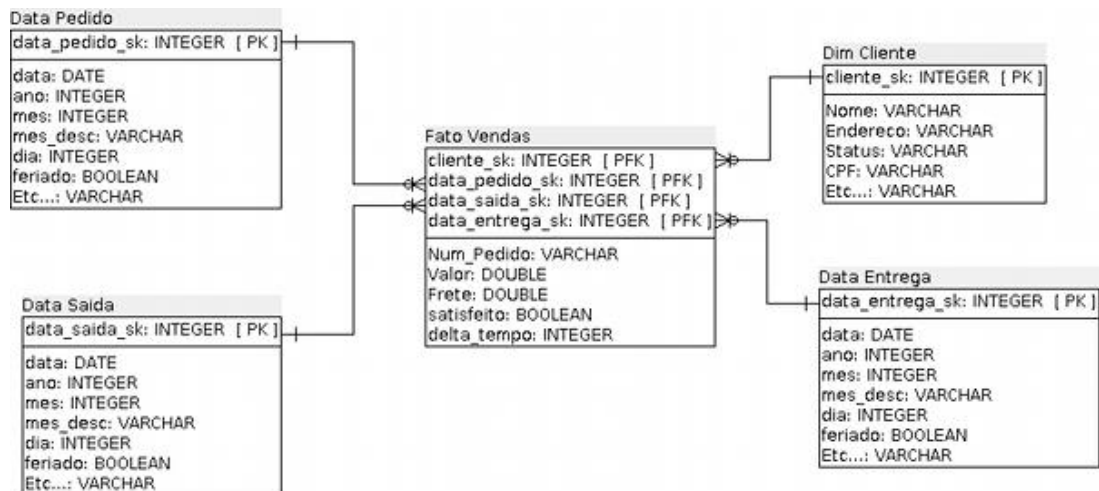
Data Pedido

data_pedido_sk: INTEGER [ PK ]

data: DATE
ano: INTEGER
mes: INTEGER
mes_desc: VARCHAR
dia: INTEGER
feriado: BOOLEAN
Etc...: VARCHAR

Fato Vendas

cliente_sk: INTEGER [ PFK ]
data_pedido_sk: INTEGER [ PFK ]
data_saida_sk: INTEGER [ PFK ]
data_entrega_sk: INTEGER [ PFK ]

Num_Pedido: VARCHAR
Valor: DOUBLE
Frete: DOUBLE
satisfeito: BOOLEAN
delta_tempo: INTEGER

Dim Cliente

cliente_sk: INTEGER [ PK ]

Nome: VARCHAR
Endereco: VARCHAR
Status: VARCHAR
CPF: VARCHAR
Etc...: VARCHAR

Data Saida

data_saida_sk: INTEGER [ PK ]

data: DATE
ano: INTEGER
mes: INTEGER
mes_desc: VARCHAR
dia: INTEGER
feriado: BOOLEAN
Etc...: VARCHAR

Data Entrega

data_entrega_sk: INTEGER [ PK ]

data: DATE
ano: INTEGER
mes: INTEGER
mes_desc: VARCHAR
dia: INTEGER
feriado: BOOLEAN
Etc...: VARCHAR